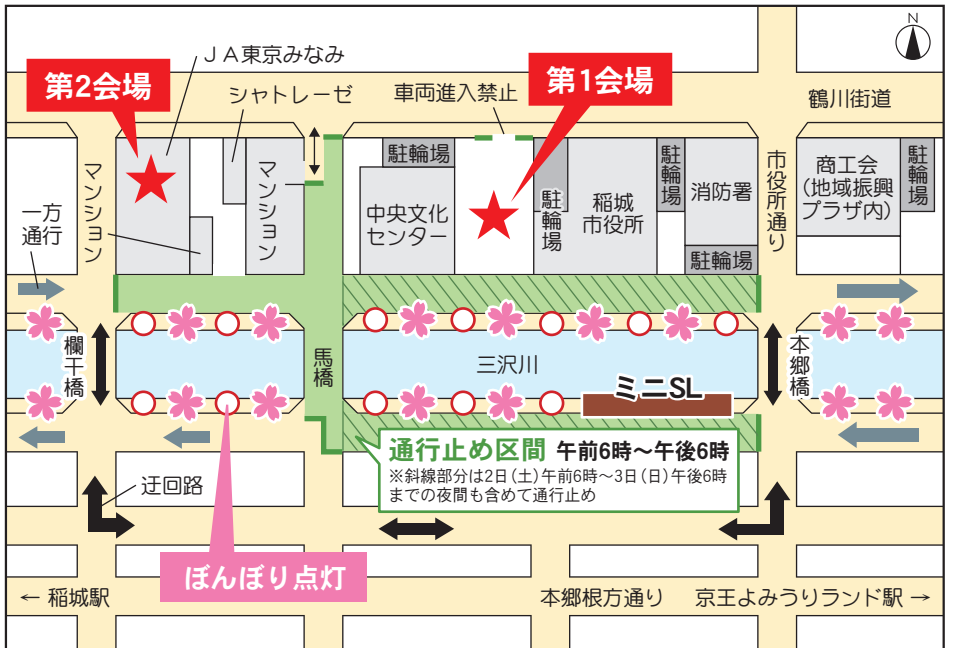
N

ＪＡ東京みなみ

第2会場

シャトレーゼ

車両進入禁止

第1会場

鶴川街道

マンション

マンション

駐輪場

中央文化センター

駐輪場

稲城市役所

駐輪場

消防署

駐輪場

市役所通り

商工会（地域振興プラザ内）

駐輪場

一方通行

欄干橋

馬橋

三沢川

ミニSL

本郷橋

通行止め区間　午前6時～午後6時
※斜線部分は2日（土）午前6時～3日（日）午後6時までの夜間も含めて通行止め

迂回路

ぼんぼり点灯

← 稲城駅

本郷根方通り

京王よみうりランド駅 →